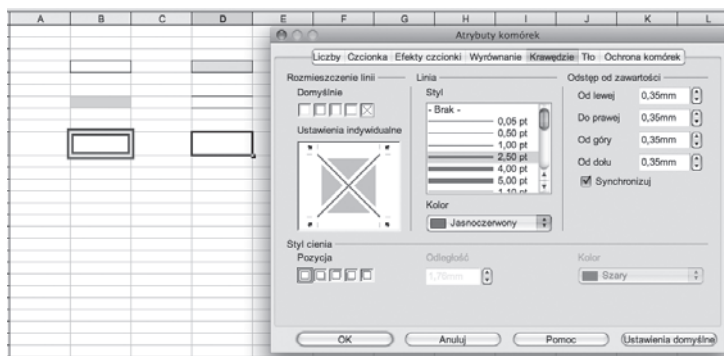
A B C D E F G H I J K L

Atrybuty komórek

Liczby | Czcionka | Efekty czcionki | Wyrównanie | Krawędzie | Tło | Ochrona komórek

Rozmieszczenie linii
Domyślnie
Ustawienia indywidualne

Linia
Styl
- Brak -
0,05 pt
0,50 pt
1,00 pt
2,50 pt
4,00 pt
5,00 pt
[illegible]

Kolor
Jasnoczerwony

Odstęp od zawartości
Od lewej 0,35mm
Do prawej 0,35mm
Od góry 0,35mm
Od dołu 0,35mm
Synchronizuj

Styl cienia
Pozycja
Odległość
1,76mm
Kolor
Szary

OK | Anuluj | Pomoc | Ustawienia domyślne